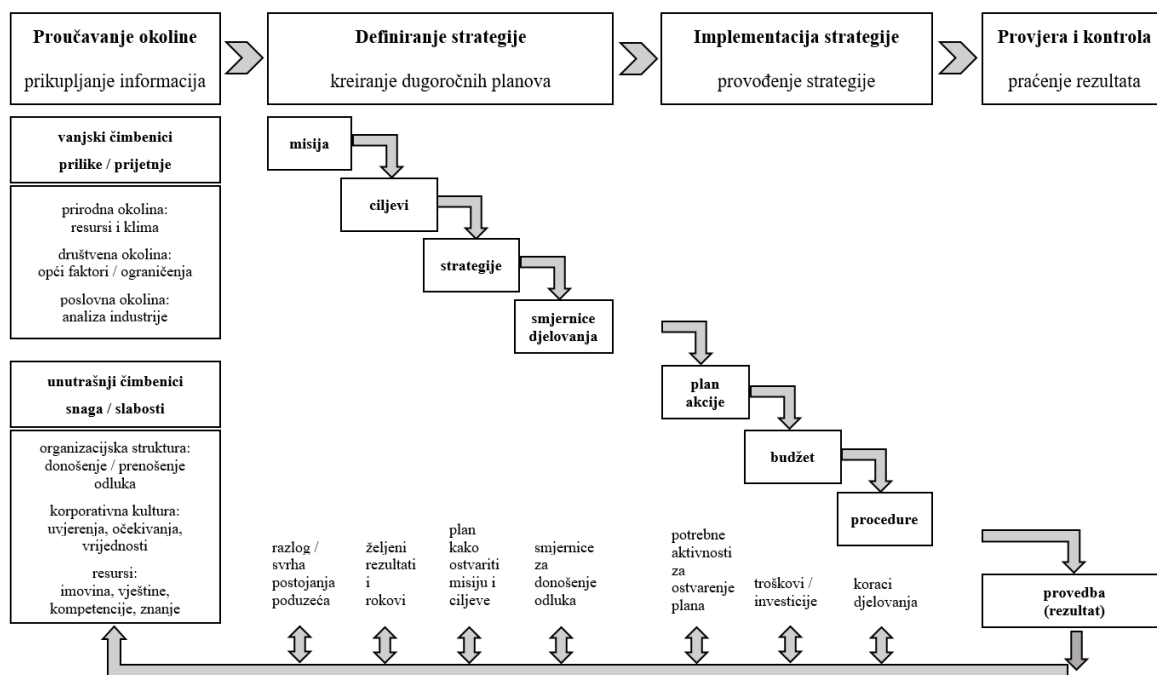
Proučavanje okoline
prikupljanje informacija

Definiranje strategije
kreiranje dugoročnih planova

Implementacija strategije
provođenje strategije

Provjera i kontrola
praćenje rezultata

vanjski čimbenici
prilike / prijetnje

prirodna okolina: resursi i klima

društvena okolina: opći faktori / ograničenja

poslovna okolina: analiza industrije

unutrašnji čimbenici
snaga / slabosti

organizacijska struktura: donošenje / prenošenje odluka

korporativna kultura: uvjerenja, očekivanja, vrijednosti

resursi: imovina, vještine, kompetencije, znanje

misija

ciljevi

strategije

smjernice djelovanja

plan akcije

budžet

procedure

provedba (rezultat)

razlog / svrha postojanja poduzeća

željeni rezultati i rokovi

plan kako ostvariti misiju i ciljeve

smjernice za donošenje odluka

potrebne aktivnosti za ostvarenje plana

troškovi / investicije

koraci djelovanja